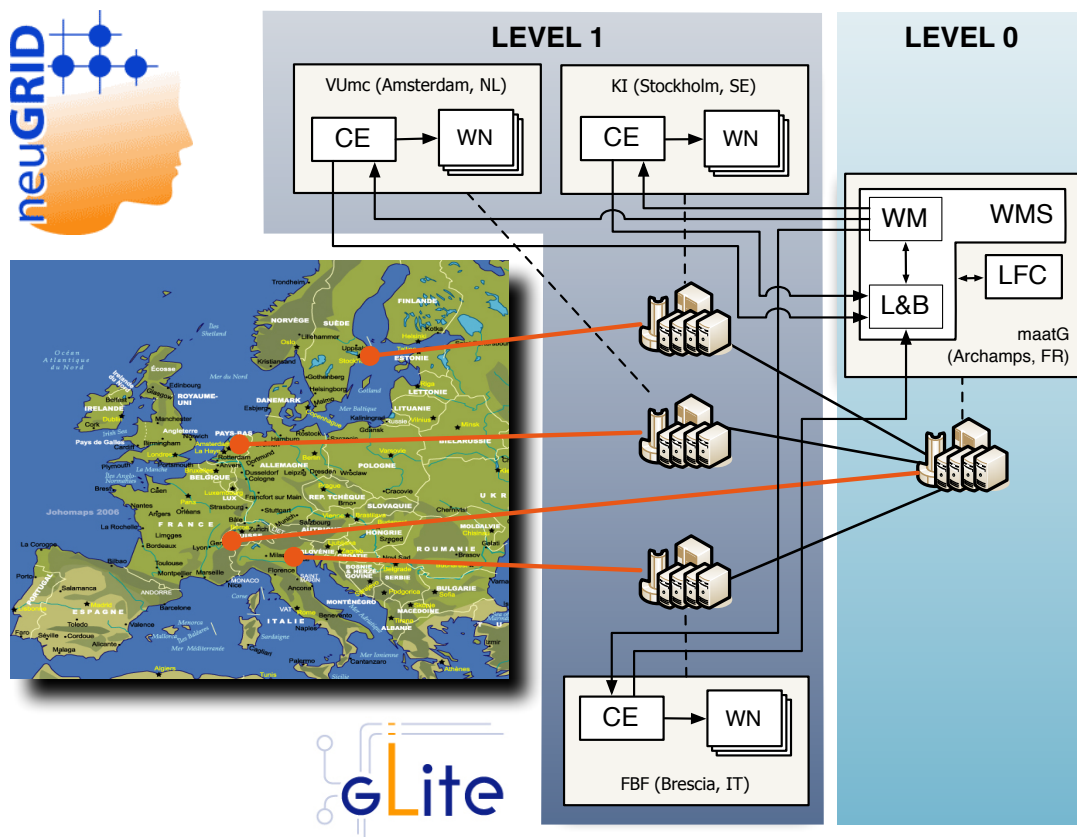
neuGRID

LEVEL 1

LEVEL 0

VUmc (Amsterdam, NL)

CE

WN

KI (Stockholm, SE)

CE

WN

WM

WMS

L&B

LFC

maatG (Archamps, FR)

FINLANDE

NORVÈGE

SUÈDE

ESTONIE

Océan Atlantique du Nord

IRLANDE

ROYAUME-UNI

DANEMARK

LETTONIE

LITUANIE

PAYS-BAS

BIÉLARUSSIE

ALLEMAGNE

POLOGNE

BELGIQUE

LUX

RÉP. TCHÈQUE

SLOVAQUIE

Johomaps 2006

FRANCE

AUTRICHE

HONGRIE

MOLDAVIE

SUISSE

SLOVÉNIE

CROATIE

ROUMANIE

BOSNIE

SERBIE

BULGARIE

PORTUGAL

ESPAGNE

MONACO

ANDORRE

ITALIE

MONTÉNÉGRO

MACÉDOINE

ALBANIE

Mer Méditerranée

CE

WN

FBF (Brescia, IT)

gLite